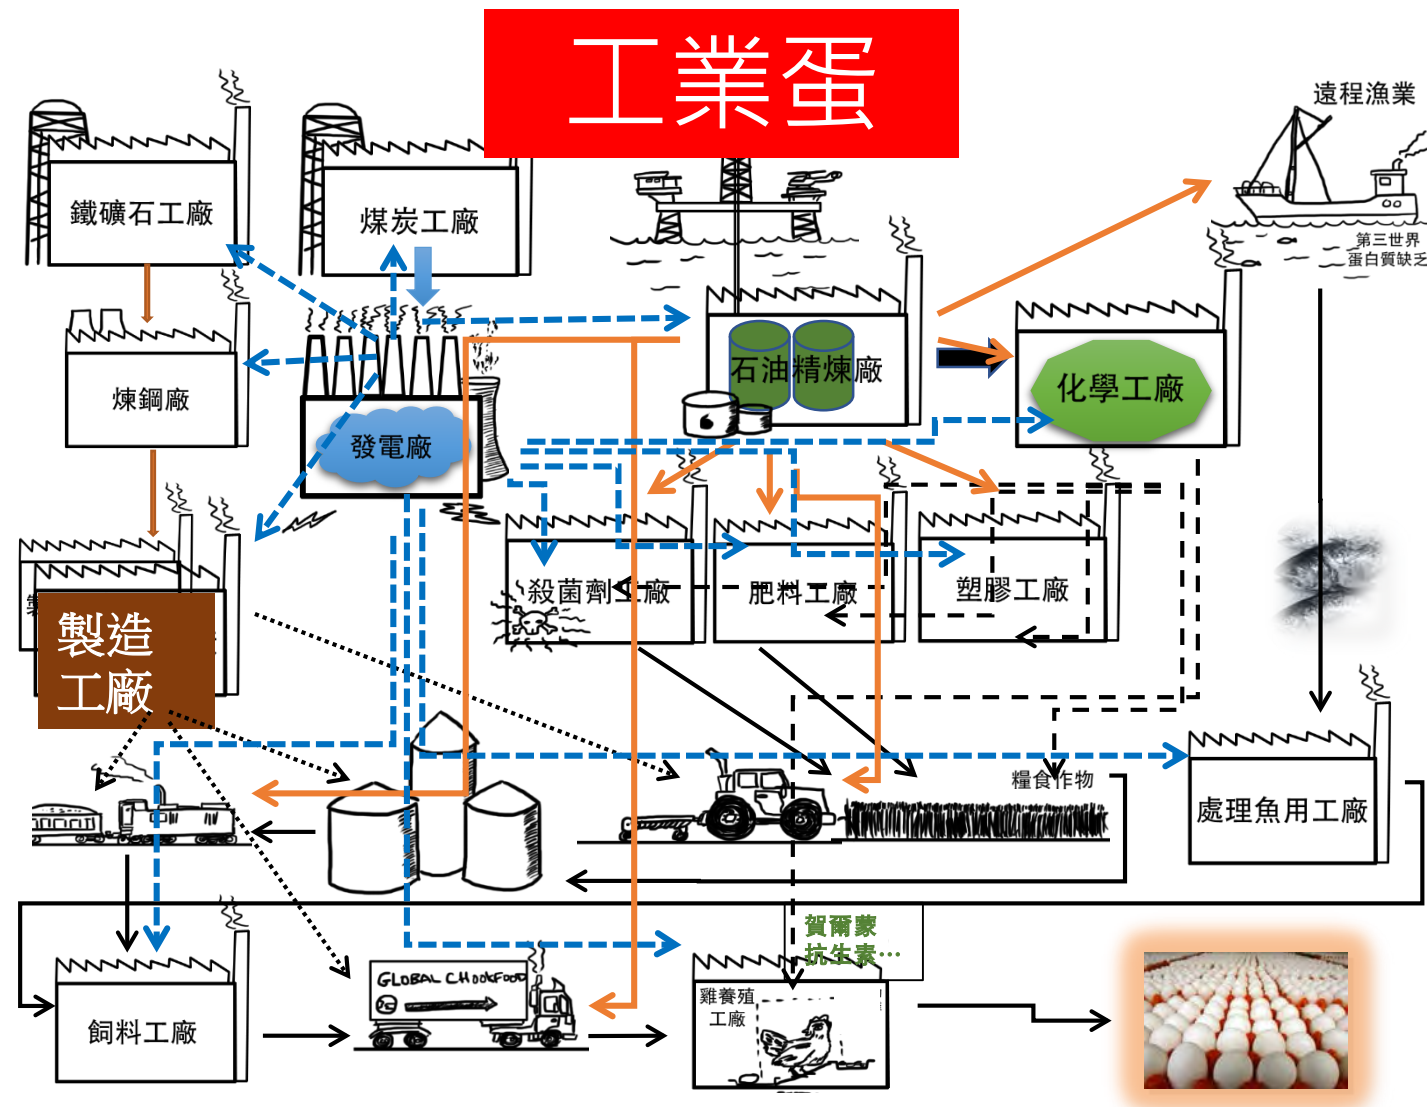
工業蛋

遠程漁業

第三世界
蛋白質缺乏

鐵礦石工廠

煤炭工廠

煉鋼廠

發電廠

石油精煉廠

化學工廠

殺菌劑工廠

肥料工廠

塑膠工廠

製造
工廠

糧食作物

處理魚用工廠

賀爾蒙
抗生素…

GLOBAL CHOOKFOOD

飼料工廠

雞養殖
工廠